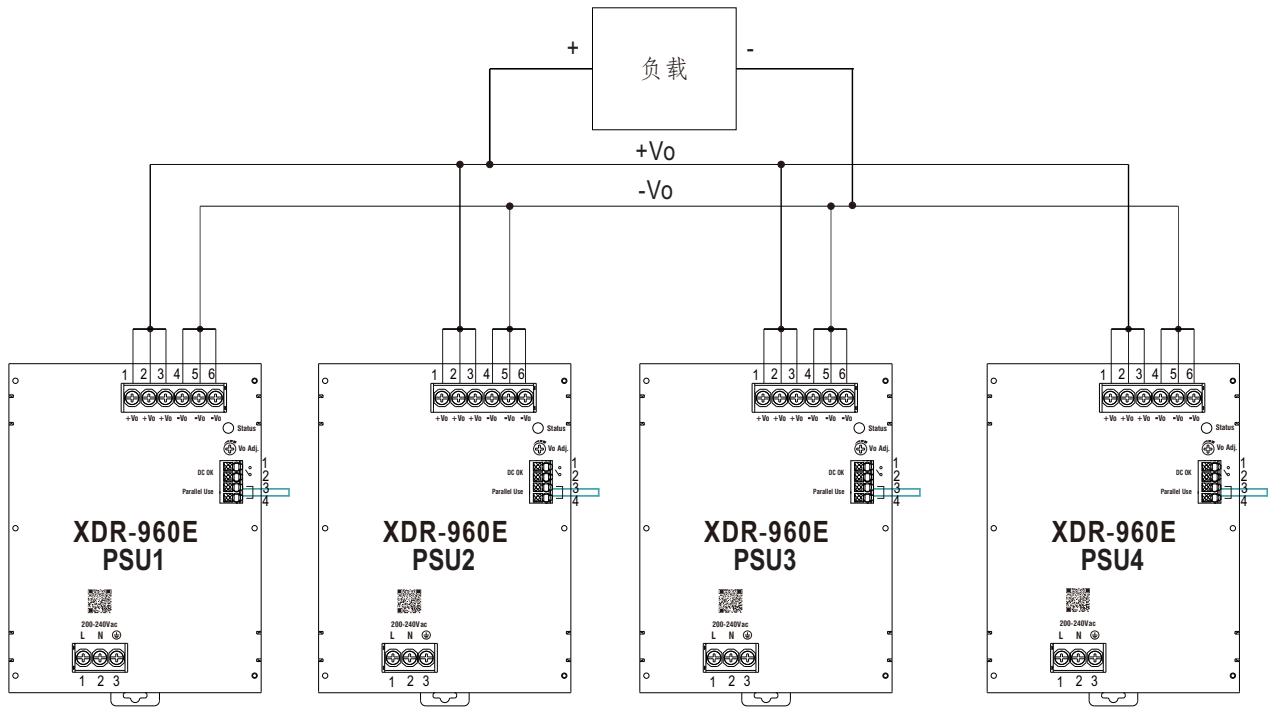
+ 负载 -

+Vo

-Vo

1 2 3 4 5 6
+Vo +Vo +Vo -Vo -Vo -Vo
Status
Vo Adj.
DC OK
Parallel Use
1
2
3
4
XDR-960E
PSU1
200-240Vac
L N ⏚
1 2 3

1 2 3 4 5 6
+Vo +Vo +Vo -Vo -Vo -Vo
Status
Vo Adj.
DC OK
Parallel Use
1
2
3
4
XDR-960E
PSU2
200-240Vac
L N ⏚
1 2 3

1 2 3 4 5 6
+Vo +Vo +Vo -Vo -Vo -Vo
Status
Vo Adj.
DC OK
Parallel Use
1
2
3
4
XDR-960E
PSU3
200-240Vac
L N ⏚
1 2 3

1 2 3 4 5 6
+Vo +Vo +Vo -Vo -Vo -Vo
Status
Vo Adj.
DC OK
Parallel Use
1
2
3
4
XDR-960E
PSU4
200-240Vac
L N ⏚
1 2 3